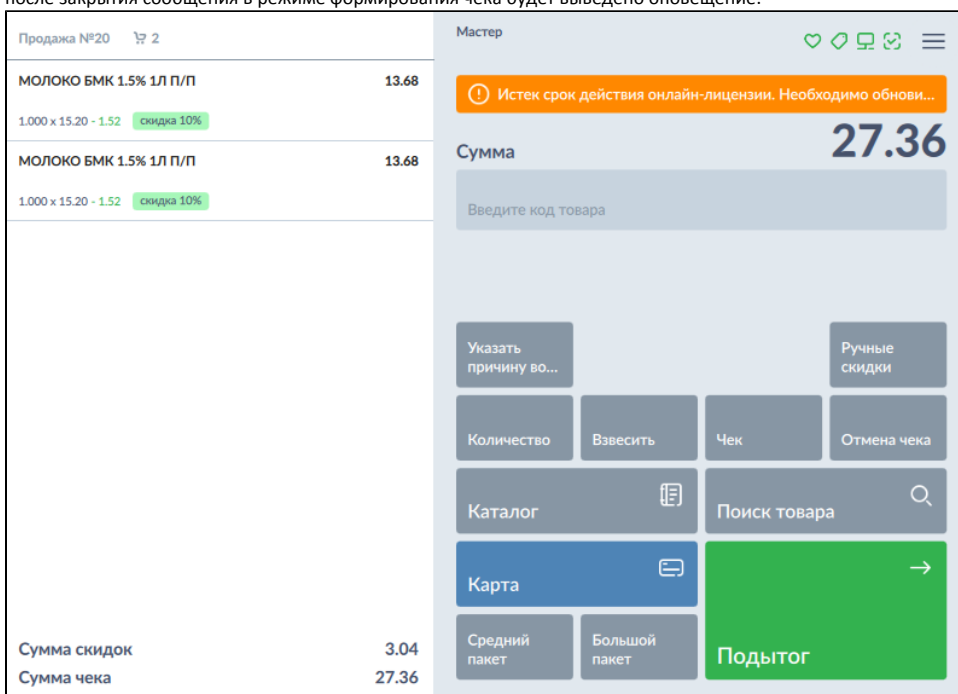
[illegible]

Продажа №20 2

МОЛОКО БМК 1.5% 1Л П/П 13.68

1.000 x 15.20 - 1.52 скидка 10%

МОЛОКО БМК 1.5% 1Л П/П 13.68

1.000 x 15.20 - 1.52 скидка 10%

Сумма скидок 3.04

Сумма чека 27.36

Мастер

Истек срок действия онлайн-лицензии. Необходимо обнови...

Сумма 27.36

Введите код товара

Указать причину во...

Ручные скидки

Количество

Взвесить

Чек

Отмена чека

Каталог

Поиск товара

Карта

Средний пакет

Большой пакет

Подытог